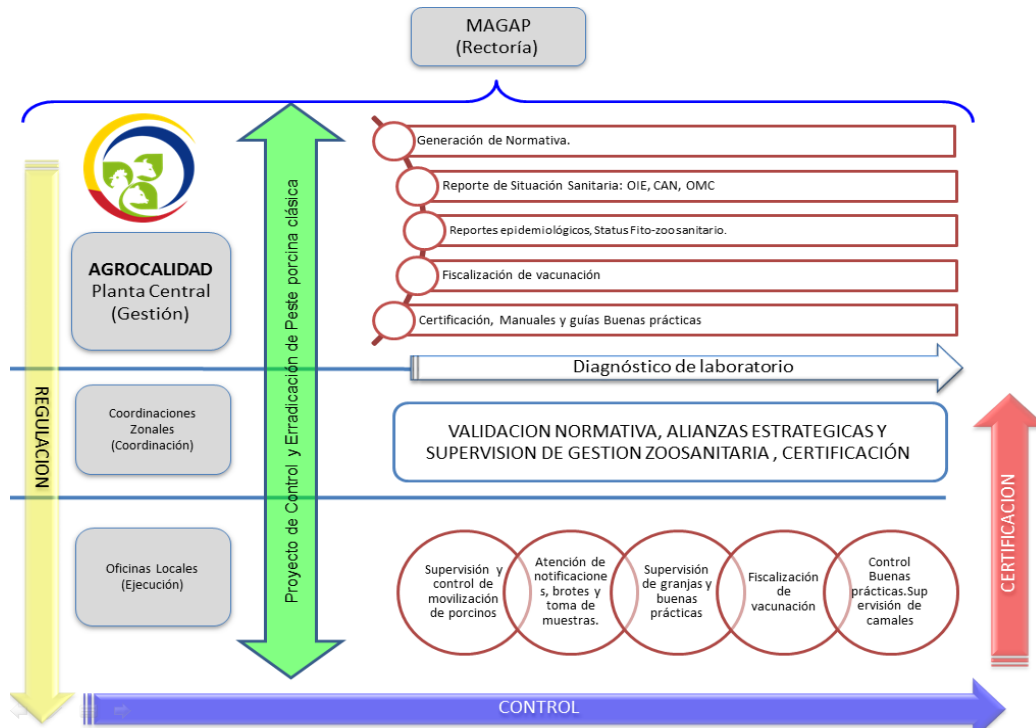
MAGAP
(Rectoría)

AGROCALIDAD
Planta Central
(Gestión)

Proyecto de Control y Erradicación de Peste porcina clásica

Generación de Normativa.

Reporte de Situación Sanitaria: OIE, CAN, OMC

Reportes epidemiológicos, Status Fito-zoosanitario.

Fiscalización de vacunación

Certificación, Manuales y guías Buenas prácticas

Diagnóstico de laboratorio

REGULACION

Coordinaciones Zonales
(Coordinación)

VALIDACION NORMATIVA, ALIANZAS ESTRATEGICAS Y SUPERVISION DE GESTION ZOOSANITARIA , CERTIFICACIÓN

CERTIFICACION

Oficinas Locales
(Ejecución)

Supervisión y control de movilización de porcinos

Atención de notificaciones, brotes y toma de muestras.

Supervisión de granjas y buenas prácticas

Fiscalización de vacunación

Control Buenas prácticas.Supervisión de camales

CONTROL